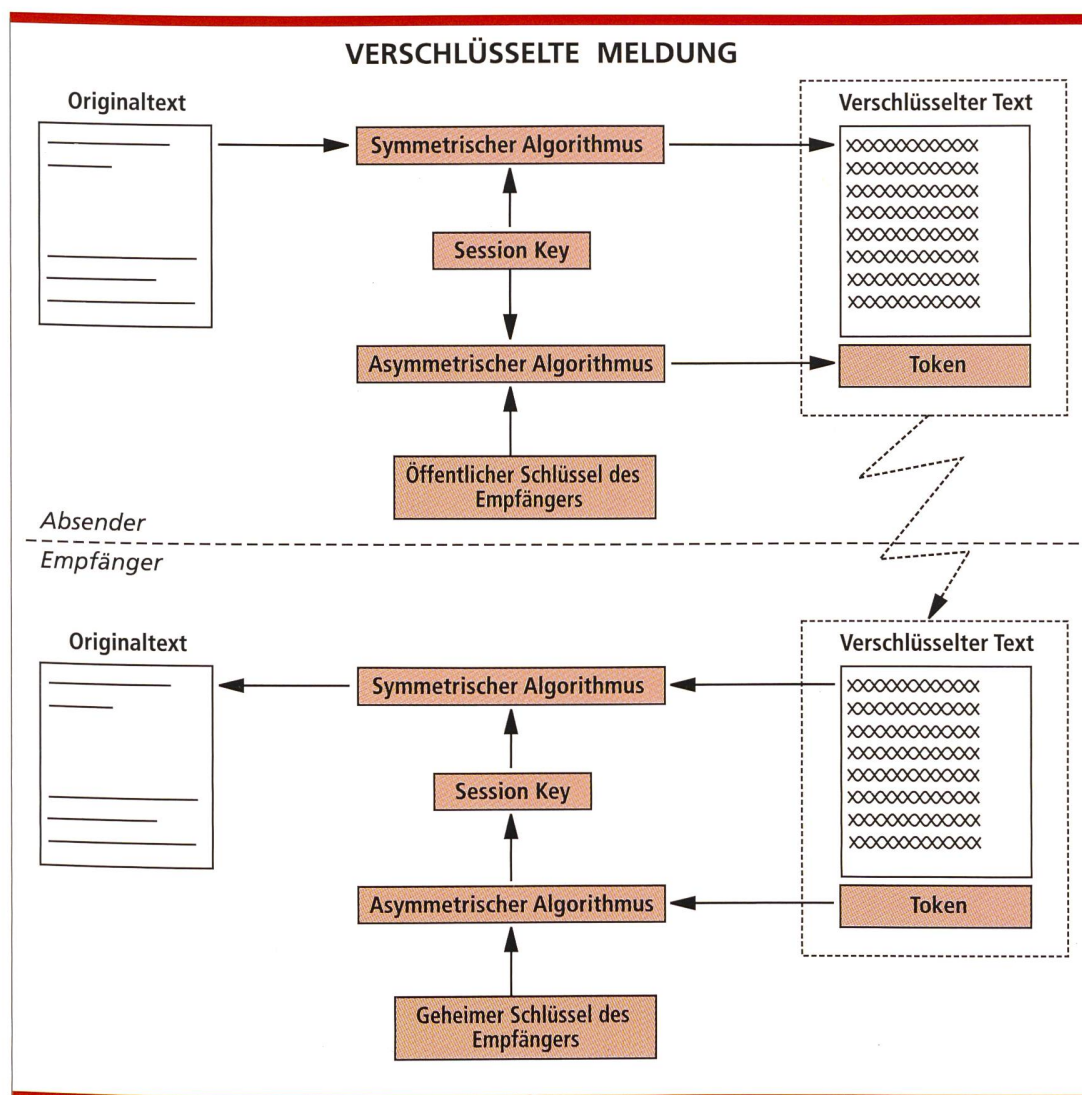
VERSCHLÜSSELTE MELDUNG

Originaltext

Symmetrischer Algorithmus

Verschlüsselter Text

XXXXXXXXXXX
XXXXXXXXXXX
XXXXXXXXXXX
XXXXXXXXXXX
XXXXXXXXXXX
XXXXXXXXXXX
XXXXXXXXXXX
XXXXXXXXXXX

Session Key

Asymmetrischer Algorithmus

Token

Öffentlicher Schlüssel des Empfängers

Absender

Empfänger

Originaltext

Symmetrischer Algorithmus

Verschlüsselter Text

XXXXXXXXXXX
XXXXXXXXXXX
XXXXXXXXXXX
XXXXXXXXXXX
XXXXXXXXXXX
XXXXXXXXXXX
XXXXXXXXXXX
XXXXXXXXXXX

Session Key

Asymmetrischer Algorithmus

Token

Geheimer Schlüssel des Empfängers